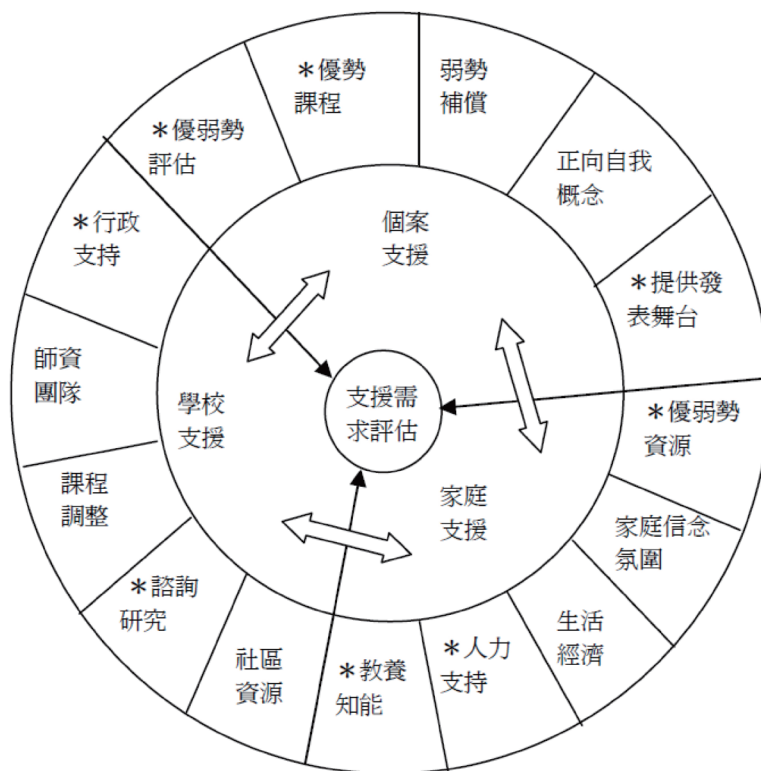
＊優勢課程

弱勢補償

＊優弱勢評估

正向自我概念

＊行政支持

個案支援

＊提供發表舞台

師資團隊

學校支援

支援需求評估

＊優弱勢資源

課程調整

家庭支援

家庭信念氛圍

＊諮詢研究

生活經濟

社區資源

＊教養知能

＊人力支持